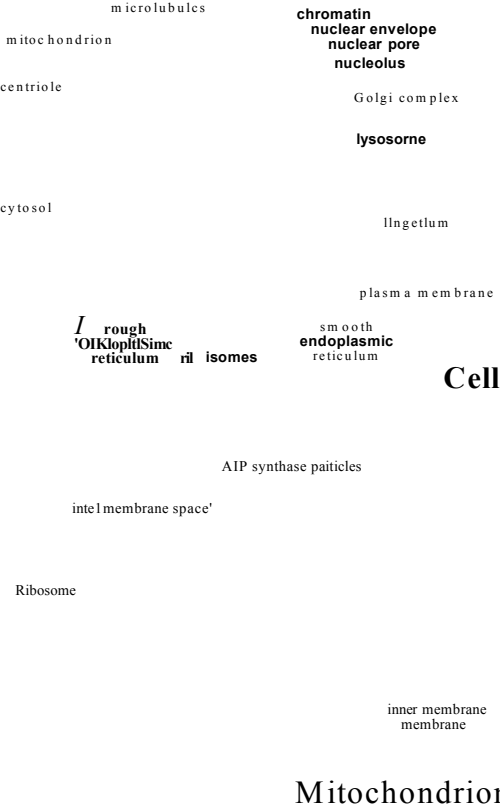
microlubulcs
mitochondrion
centriole
chromatin
nuclear envelope
nuclear pore
nucleolus
Golgi complex
lysosorne
cytosol
llngetlum
plasma membrane
I rough
'OIKlopltlSimc
reticulum ril isomes
smooth
endoplasmic
reticulum
Cell

AIP synthase paiticles
inte1membrane space'
Ribosome
inner membrane
membrane
Mitochondrion